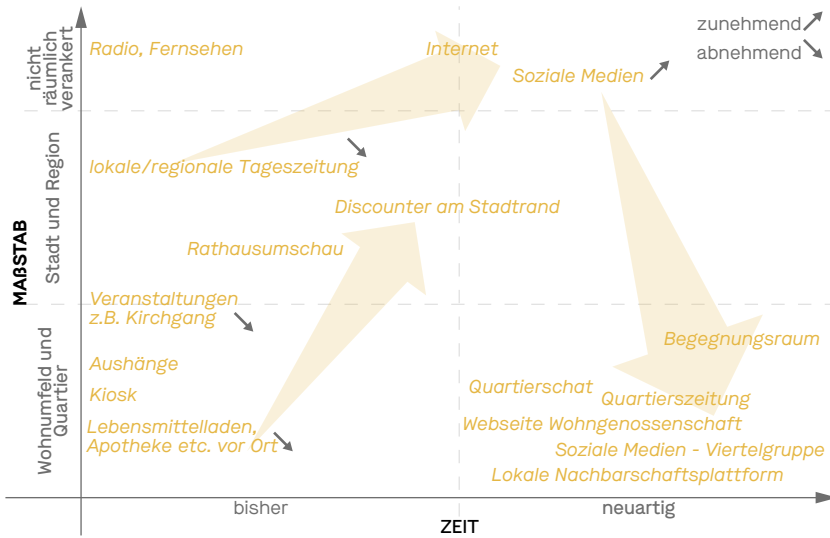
zunehmend
abnehmend

nicht räumlich verankert
Stadt und Region
Wohnumfeld und Quartier
MAßSTAB

Radio, Fernsehen
Internet
Soziale Medien
lokale/regionale Tageszeitung
Discounter am Stadtrand
Rathausumschau
Veranstaltungen z.B. Kirchgang
Aushänge
Kiosk
Lebensmittelladen, Apotheke etc. vor Ort
Begegnungsraum
Quartierschat
Quartierszeitung
Webseite Wohngenossenschaft
Soziale Medien - Viertelgruppe
Lokale Nachbarschaftsplattform

bisher
neuartig
ZEIT